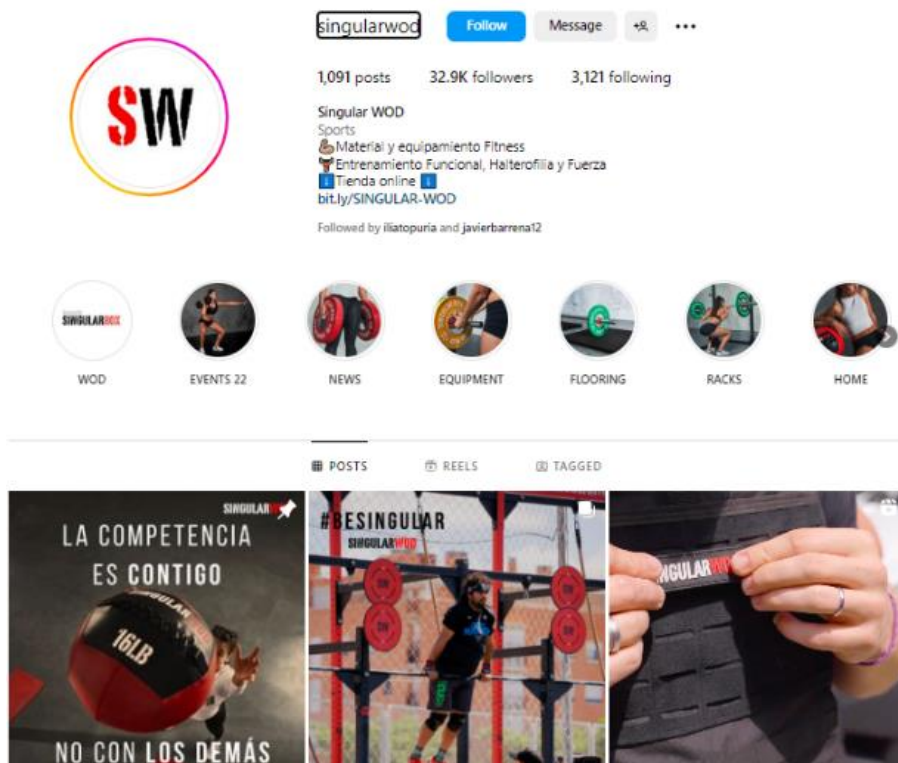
SW

singularwod Follow Message

1,091 posts 32.9K followers 3,121 following

Singular WOD
Sports
💪Material y equipamiento Fitness
🏋Entrenamiento Funcional, Halterofilia y Fuerza
⬇️Tienda online ⬇️
bit.ly/SINGULAR-WOD

Followed by iliatopuria and javierbarrena12

SINGULARBOX

WOD EVENTS 22 NEWS EQUIPMENT FLOORING RACKS HOME

POSTS REELS TAGGED

SINGULAR

LA COMPETENCIA ES CONTIGO

16LB

NO CON LOS DEMÁS

#BESINGULAR

SINGULARWOD

SINGULARWOD